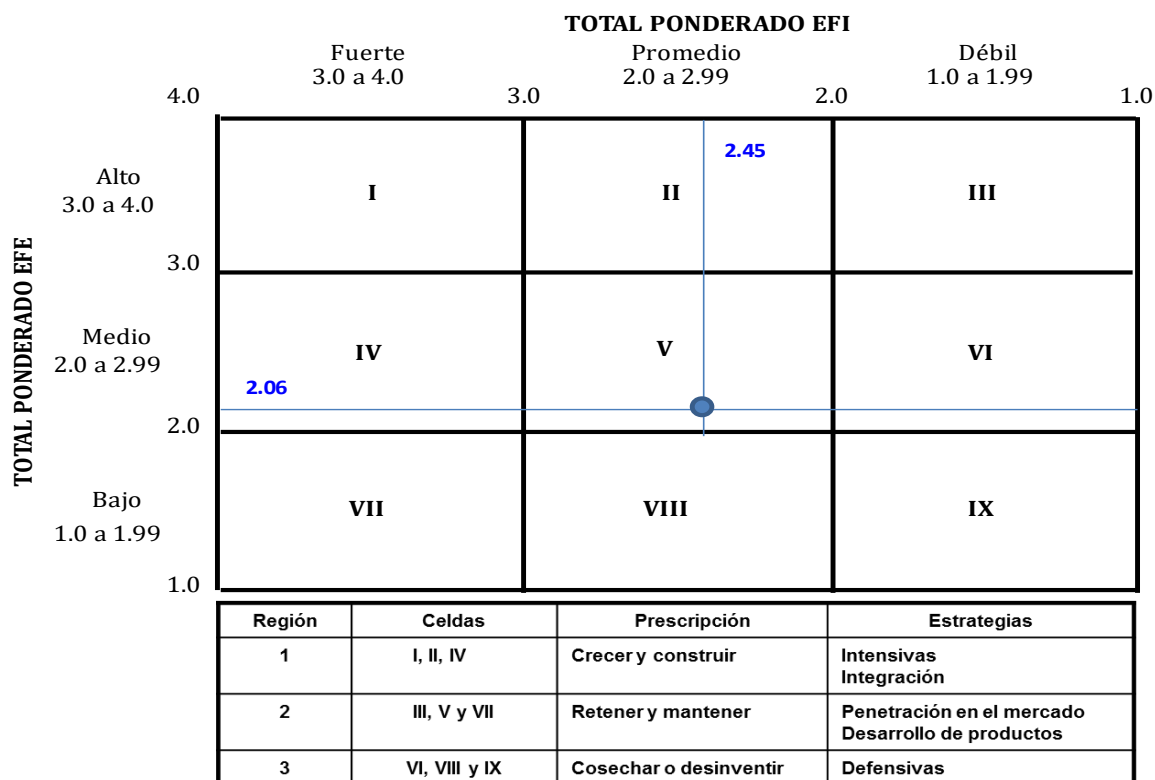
TOTAL PONDERADO EFI

Fuerte
3.0 a 4.0

Promedio
2.0 a 2.99

Débil
1.0 a 1.99

4.0 3.0 2.0 1.0

TOTAL PONDERADO EFE

Alto
3.0 a 4.0

3.0

Medio
2.0 a 2.99

2.0

Bajo
1.0 a 1.99

1.0

2.45

2.06

| I | II | III |
|---|---|---|
| IV | V | VI |
| VII | VIII | IX |

| Región | Celdas | Prescripción | Estrategias |
|---|---|---|---|
| 1 | I, II, IV | Crecer y construir | Intensivas<br>Integración |
| 2 | III, V y VII | Retener y mantener | Penetración en el mercado<br>Desarrollo de productos |
| 3 | VI, VIII y IX | Cosechar o desinventir | Defensivas |